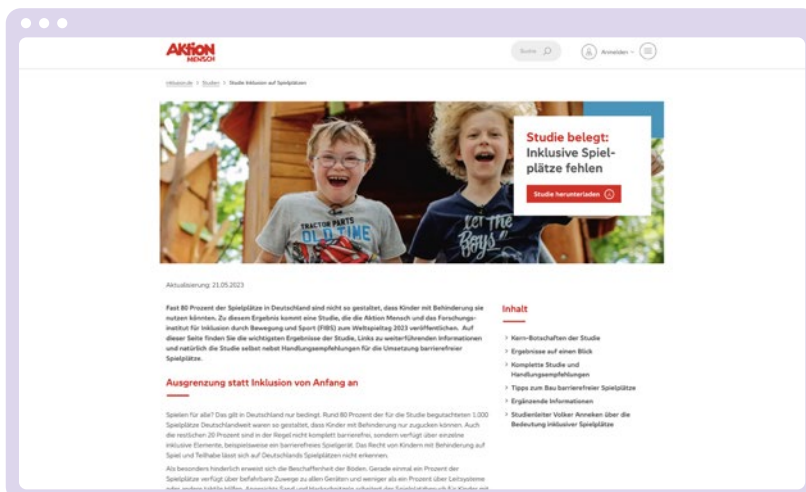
AKTION MENSCH

Suche

Anmelden

inklusion.de > Studien > Studie Inklusion auf Spielplätzen

TRACTOR PARTS OLD TIME

Let the Boys

Studie belegt: Inklusive Spielplätze fehlen

Studie herunterladen

Aktualisierung: 21.05.2023

Fast 80 Prozent der Spielplätze in Deutschland sind nicht so gestaltet, dass Kinder mit Behinderung sie nutzen könnten. Zu diesem Ergebnis kommt eine Studie, die die Aktion Mensch und das Forschungsinstitut für Inklusion durch Bewegung und Sport (FIBS) zum Weltspieltag 2023 veröffentlichen. Auf dieser Seite finden Sie die wichtigsten Ergebnisse der Studie, Links zu weiterführenden Informationen und natürlich die Studie selbst nebst Handlungsempfehlungen für die Umsetzung barrierefreier Spielplätze.

Ausgrenzung statt Inklusion von Anfang an

Spielen für alle? Das gilt in Deutschland nur bedingt. Rund 80 Prozent der für die Studie begutachteten 1.000 Spielplätze Deutschlandweit waren so gestaltet, dass Kinder mit Behinderung nur zugucken können. Auch die restlichen 20 Prozent sind in der Regel nicht komplett barrierefrei, sondern verfügt über einzelne inklusive Elemente, beispielsweise ein barrierefreies Spielgerät. Das Recht von Kindern mit Behinderung auf Spiel und Teilhabe lässt sich auf Deutschlands Spielplätzen nicht erkennen.

Als besonders hinderlich erweist sich die Beschaffenheit der Böden. Gerade einmal ein Prozent der Spielplätze verfügt über befahrbare Zuwege zu allen Geräten und weniger als ein Prozent über Leitsysteme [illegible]

Inhalt

Kern-Botschaften der Studie
Ergebnisse auf einen Blick
Komplette Studie und Handlungsempfehlungen
Tipps zum Bau barrierefreier Spielplätze
Ergänzende Informationen
Studienleiter Volker Anneken über die Bedeutung inklusiver Spielplätze